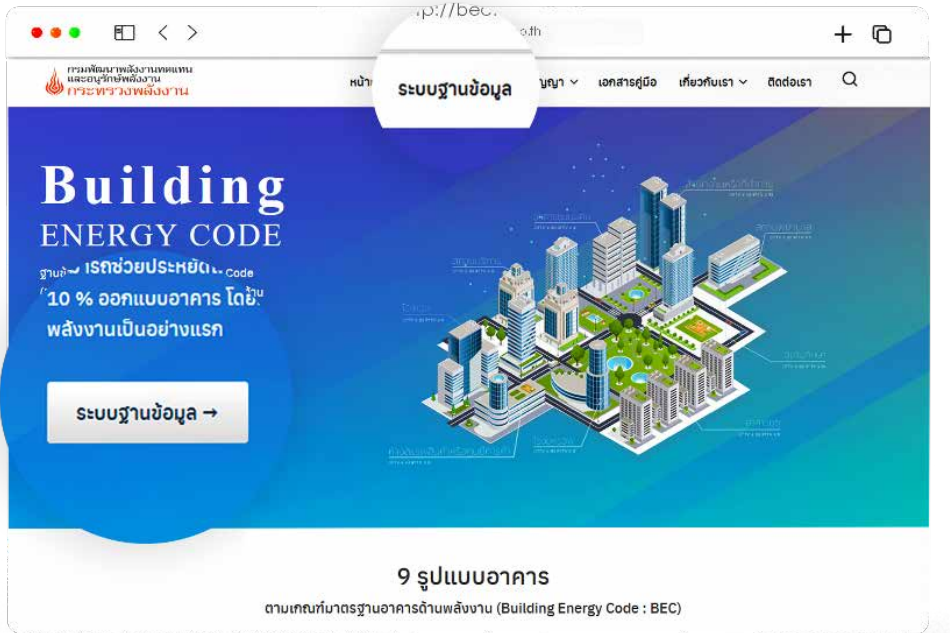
.p://bec.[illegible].o.th

กรมพัฒนาพลังงานทดแทน และอนุรักษ์พลังงาน
กระทรวงพลังงาน

หน้า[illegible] ระบบฐานข้อมูล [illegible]ญญา เอกสารคู่มือ เกี่ยวกับเรา ติดต่อเรา

Building
ENERGY CODE

ฐาน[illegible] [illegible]รถช่วยประหยัด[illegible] Code
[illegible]10 % ออกแบบอาคาร โดย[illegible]งาน
พลังงานเป็นอย่างแรก

ระบบฐานข้อมูล →

9 รูปแบบอาคาร
ตามเกณฑ์มาตรฐานอาคารด้านพลังงาน (Building Energy Code : BEC)